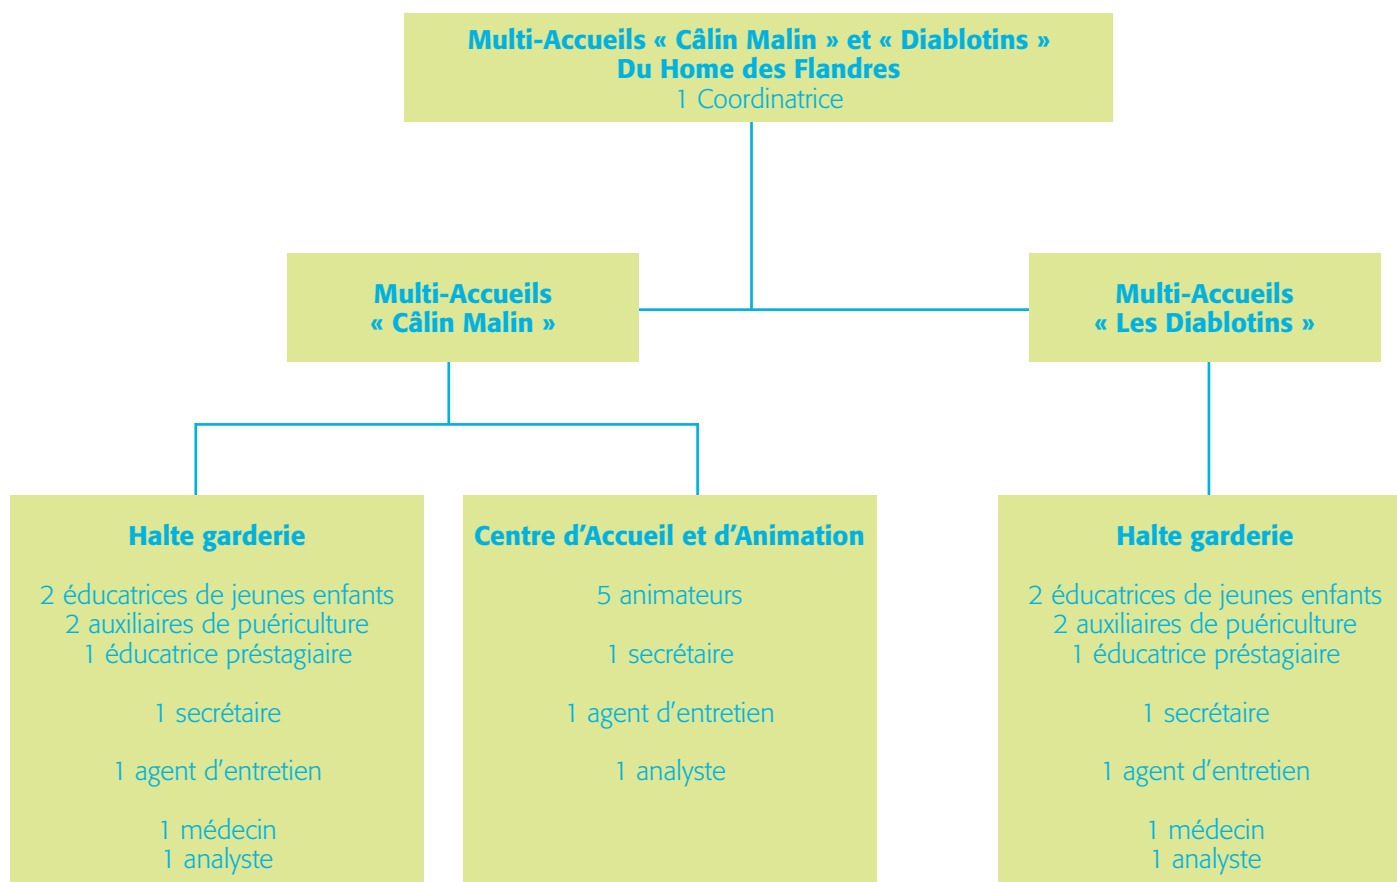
Multi-Accueils « Câlin Malin » et « Diablotins »
Du Home des Flandres
1 Coordinatrice

Multi-Accueils
« Câlin Malin »

Multi-Accueils
« Les Diablotins »

Halte garderie

2 éducatrices de jeunes enfants
2 auxiliaires de puériculture
1 éducatrice préstagiaire

1 secrétaire

1 agent d'entretien

1 médecin
1 analyste

Centre d'Accueil et d'Animation

5 animateurs

1 secrétaire

1 agent d'entretien

1 analyste

Halte garderie

2 éducatrices de jeunes enfants
2 auxiliaires de puériculture
1 éducatrice préstagiaire

1 secrétaire

1 agent d'entretien

1 médecin
1 analyste